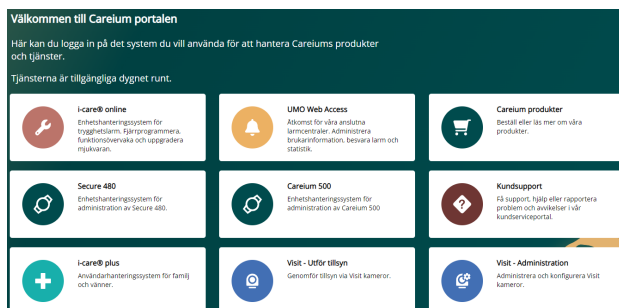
Välkommen till Careium portalen

Här kan du logga in på det system du vill använda för att hantera Careiums produkter och tjänster.

Tjänsterna är tillgängliga dygnet runt.

i-care® online
Enhetshanteringssystem för trygghetslarm. Fjärrprogrammera, funktionsövervaka och uppgradera mjukvaran.

UMO Web Access
Åtkomst för våra anslutna larmcentraler. Administrera brukarinformation, besvara larm och statistik.

Careium produkter
Beställ eller läs mer om våra produkter.

Secure 480
Enhetshanteringssystem för administration av Secure 480.

Careium 500
Enhetshanteringssystem för administration av Careium 500

Kundsupport
Få support, hjälp eller rapportera problem och avvikelser i vår kundserviceportal.

i-care® plus
Användarhanteringssystem för familj och vänner.

Visit - Utför tillsyn
Genomför tillsyn via Visit kameror.

Visit - Administration
Administrera och konfigurera Visit kameror.